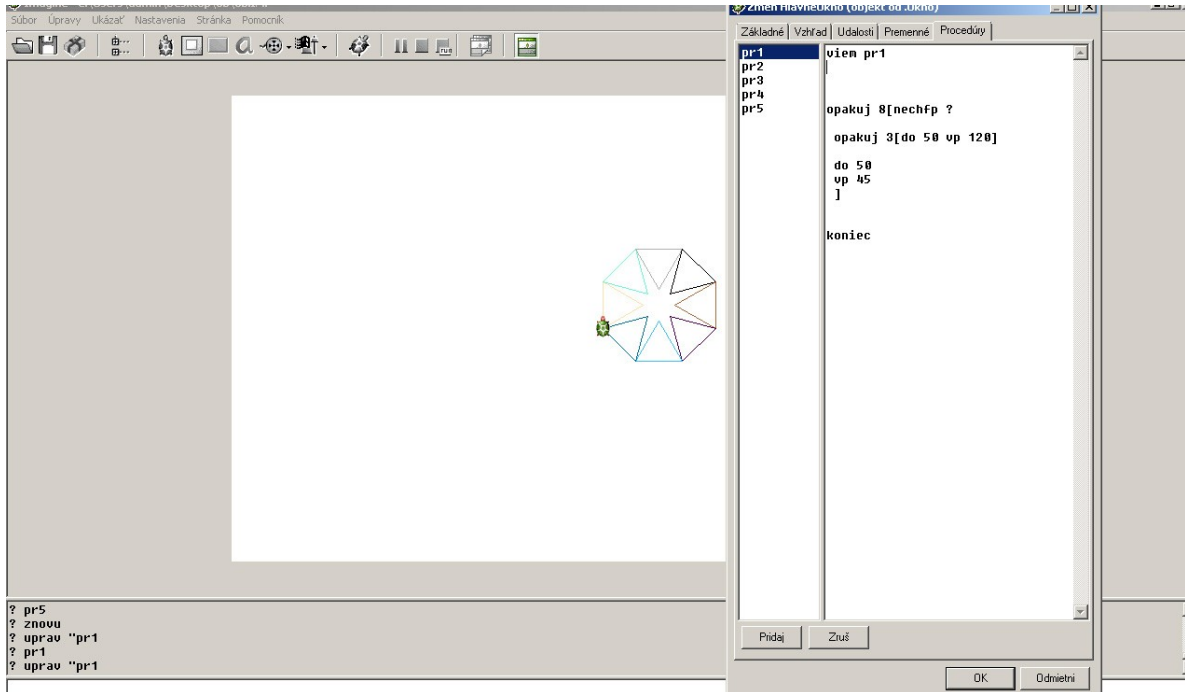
Imagine - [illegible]
Súbor Úpravy Ukázať Nastavenia Stránka Pomocník

Zmeň HlavnéOkno (objekt od .Okno)

Základné | Vzhľad | Udalosti | Premenné | Procedúry

pr1
pr2
pr3
pr4
pr5

viem pr1

opakuj 8[nechfp ?

opakuj 3[do 50 vp 120]

do 50
vp 45
]

koniec

Pridaj
Zruš

OK
Odmietni

? pr5
? znovu
? uprav "pr1
? pr1
? uprav "pr1